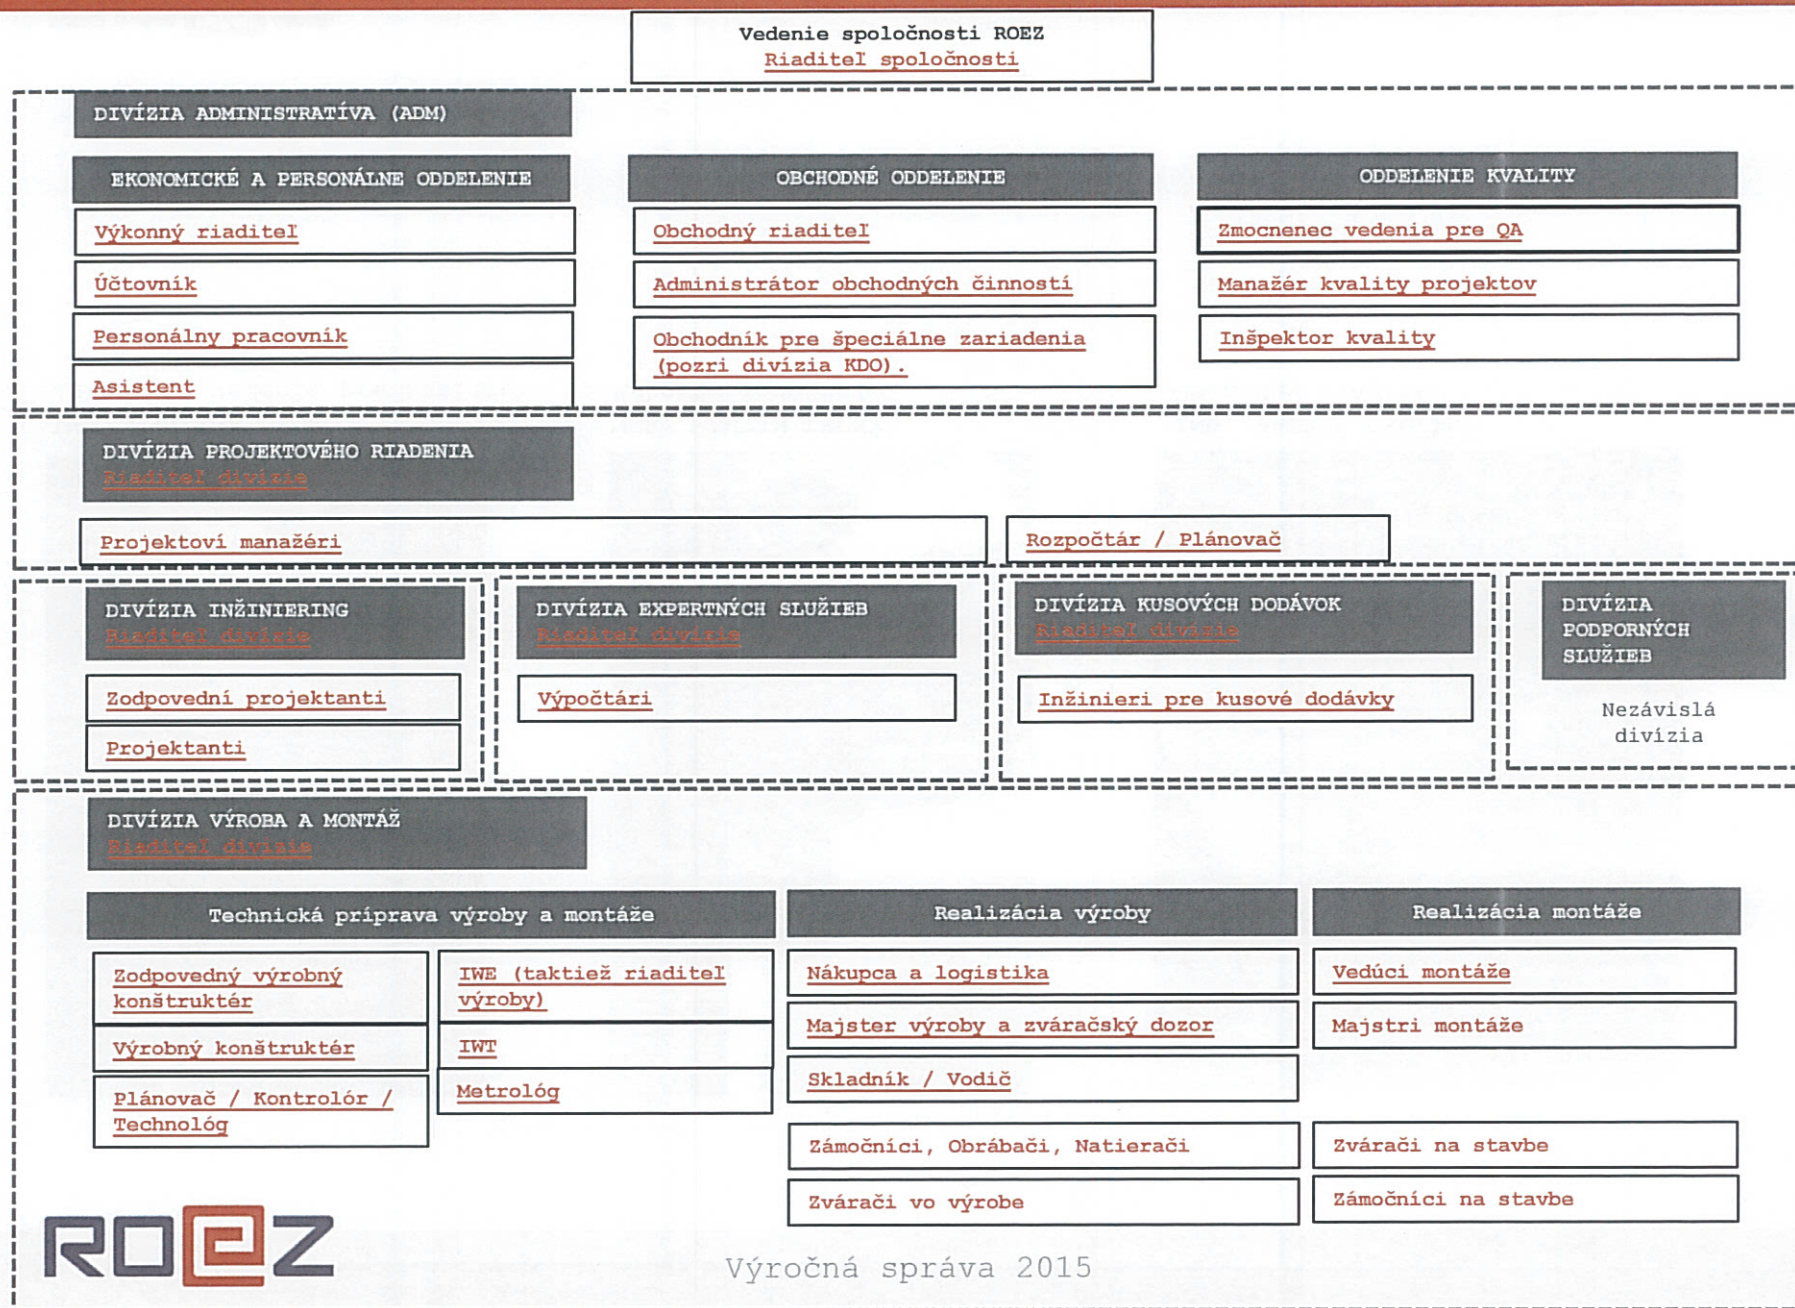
Vedenie spoločnosti ROEZ
Riaditeľ spoločnosti

DIVÍZIA ADMINISTRATÍVA (ADM)

EKONOMICKÉ A PERSONÁLNE ODDELENIE
Výkonný riaditeľ
Účtovník
Personálny pracovník
Asistent

OBCHODNÉ ODDELENIE
Obchodný riaditeľ
Administrátor obchodných činností
Obchodník pre špeciálne zariadenia (pozri divízia KDO).

ODDELENIE KVALITY
Zmocnenec vedenia pre QA
Manažér kvality projektov
Inšpektor kvality

DIVÍZIA PROJEKTOVÉHO RIADENIA
Riaditeľ divízie
Projektoví manažéri
Rozpočtár / Plánovač

DIVÍZIA INŽINIERING
Riaditeľ divízie
Zodpovední projektanti
Projektanti

DIVÍZIA EXPERTNÝCH SLUŽIEB
Riaditeľ divízie
Výpočtári

DIVÍZIA KUSOVÝCH DODÁVOK
Riaditeľ divízie
Inžinieri pre kusové dodávky

DIVÍZIA PODPORNÝCH SLUŽIEB
Nezávislá divízia

DIVÍZIA VÝROBA A MONTÁŽ
Riaditeľ divízie

Technická príprava výroby a montáže
Zodpovedný výrobný konštruktér
Výrobný konštruktér
Plánovač / Kontrolór / Technológ
IWE (taktiež riaditeľ výroby)
IWT
Metrológ

Realizácia výroby
Nákupca a logistika
Majster výroby a zváračský dozor
Skladník / Vodič
Zámočníci, Obrábači, Natierači
Zvárači vo výrobe

Realizácia montáže
Vedúci montáže
Majstri montáže
Zvárači na stavbe
Zámočníci na stavbe

ROEZ
Výročná správa 2015